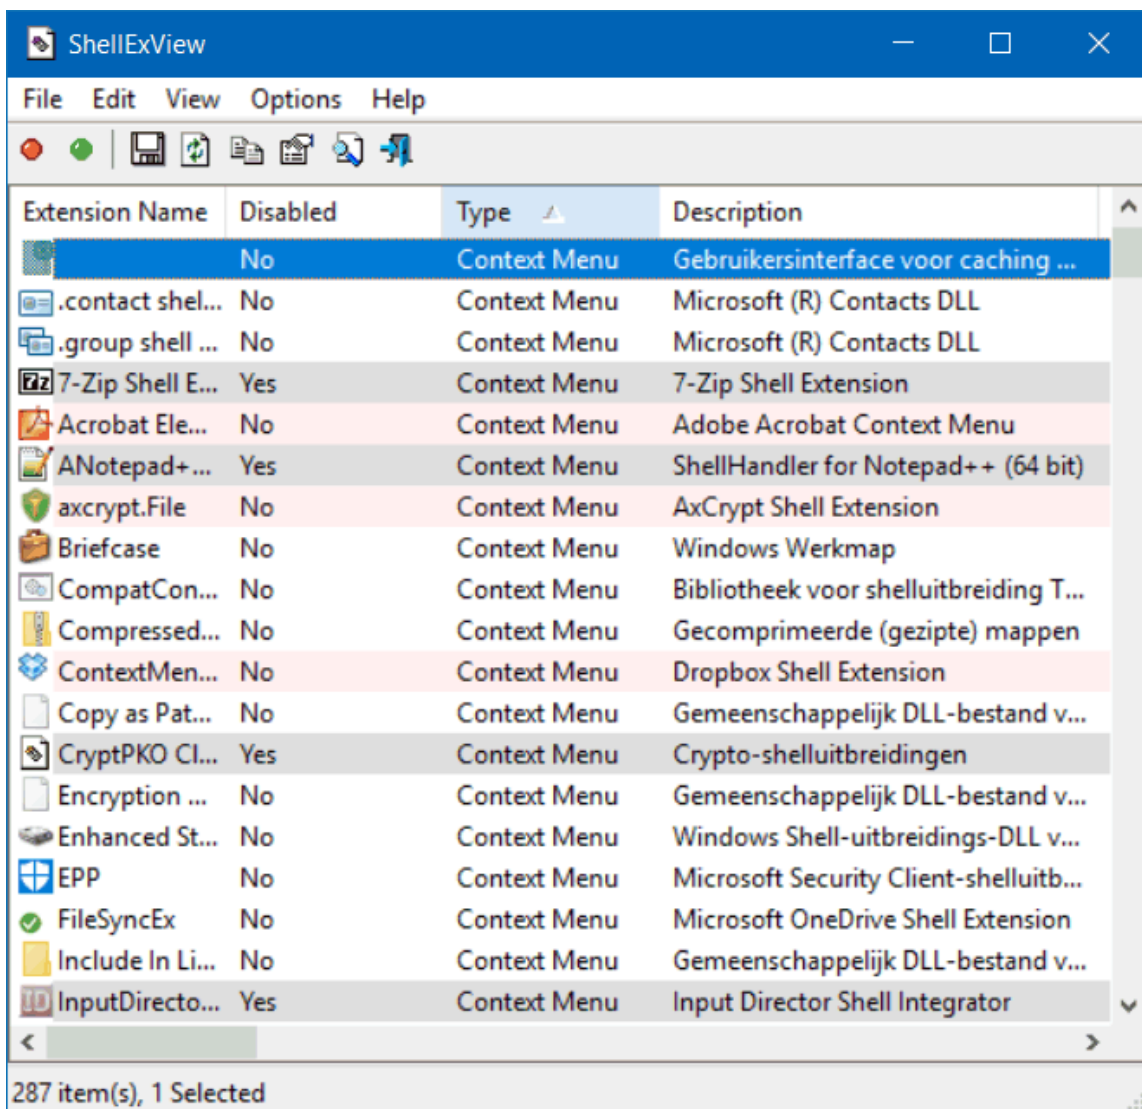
ShellExView

File Edit View Options Help

| Extension Name | Disabled | Type | Description |
|---|---|---|---|
| | No | Context Menu | Gebruikersinterface voor caching ... |
| .contact shel... | No | Context Menu | Microsoft (R) Contacts DLL |
| .group shell ... | No | Context Menu | Microsoft (R) Contacts DLL |
| 7-Zip Shell E... | Yes | Context Menu | 7-Zip Shell Extension |
| Acrobat Ele... | No | Context Menu | Adobe Acrobat Context Menu |
| ANotepad+... | Yes | Context Menu | ShellHandler for Notepad++ (64 bit) |
| axcrypt.File | No | Context Menu | AxCrypt Shell Extension |
| Briefcase | No | Context Menu | Windows Werkmap |
| CompatCon... | No | Context Menu | Bibliotheek voor shelluitbreiding T... |
| Compressed... | No | Context Menu | Gecomprimeerde (gezipte) mappen |
| ContextMen... | No | Context Menu | Dropbox Shell Extension |
| Copy as Pat... | No | Context Menu | Gemeenschappelijk DLL-bestand v... |
| CryptPKO Cl... | Yes | Context Menu | Crypto-shelluitbreidingen |
| Encryption ... | No | Context Menu | Gemeenschappelijk DLL-bestand v... |
| Enhanced St... | No | Context Menu | Windows Shell-uitbreidings-DLL v... |
| EPP | No | Context Menu | Microsoft Security Client-shelluitb... |
| FileSyncEx | No | Context Menu | Microsoft OneDrive Shell Extension |
| Include In Li... | No | Context Menu | Gemeenschappelijk DLL-bestand v... |
| InputDirecto... | Yes | Context Menu | Input Director Shell Integrator |

287 item(s), 1 Selected